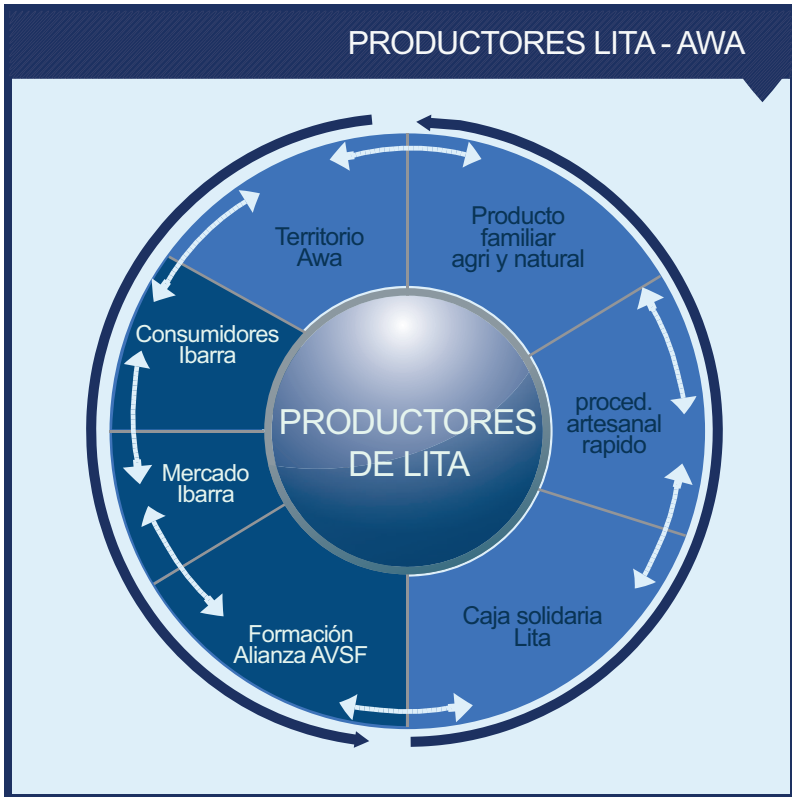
PRODUCTORES LITA - AWA

Territorio Awa

Producto familiar agri y natural

proced. artesanal rapido

Caja solidaria Lita

Formación Alianza AVSF

Mercado Ibarra

Consumidores Ibarra

PRODUCTORES DE LITA